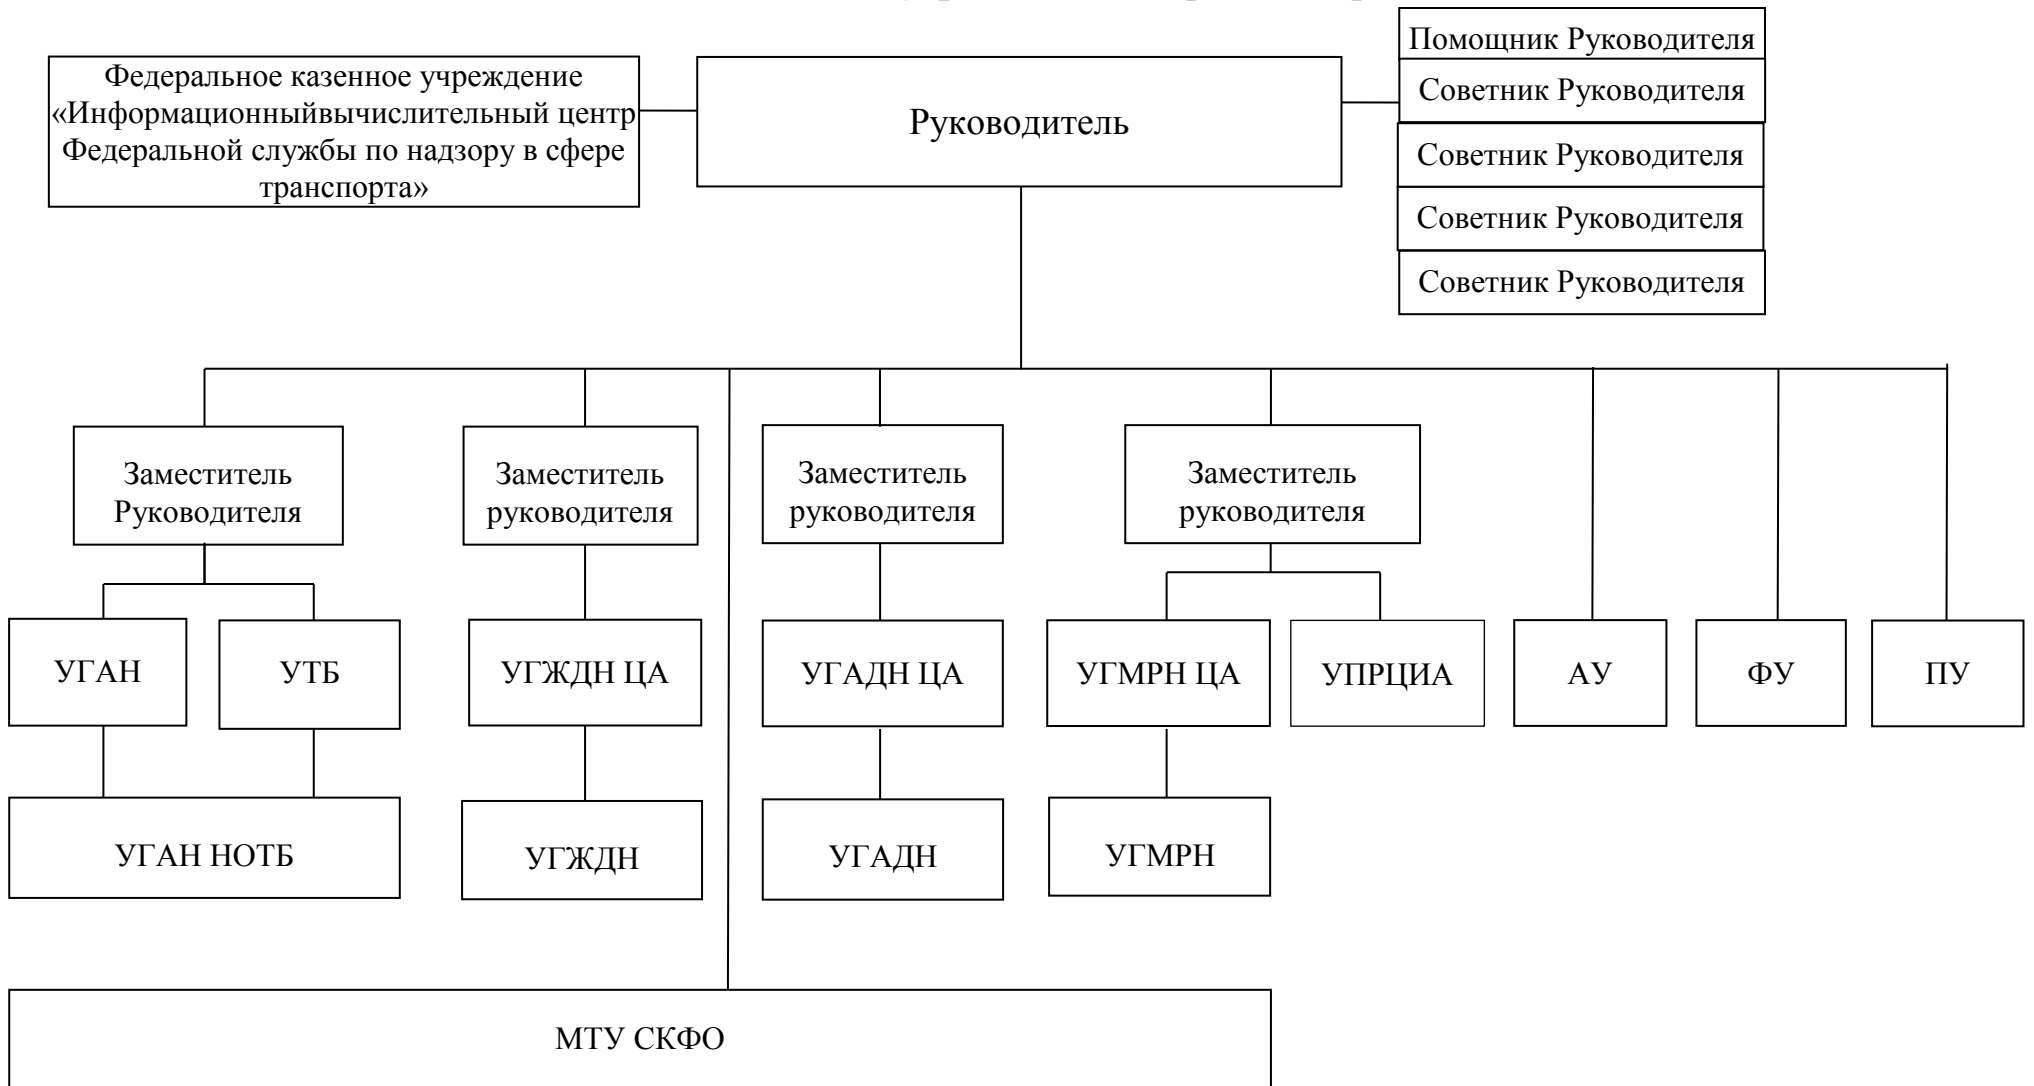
Федеральное казенное учреждение «Информационныйвычислительный центр Федеральной службы по надзору в сфере транспорта»

Руководитель

Помощник Руководителя

Советник Руководителя

Советник Руководителя

Советник Руководителя

Советник Руководителя

Заместитель Руководителя

Заместитель руководителя

Заместитель руководителя

Заместитель руководителя

УГАН

УТБ

УГЖДН ЦА

УГАДН ЦА

УГМРН ЦА

УПРЦИА

АУ

ФУ

ПУ

УГАН НОТБ

УГЖДН

УГАДН

УГМРН

МТУ СКФО